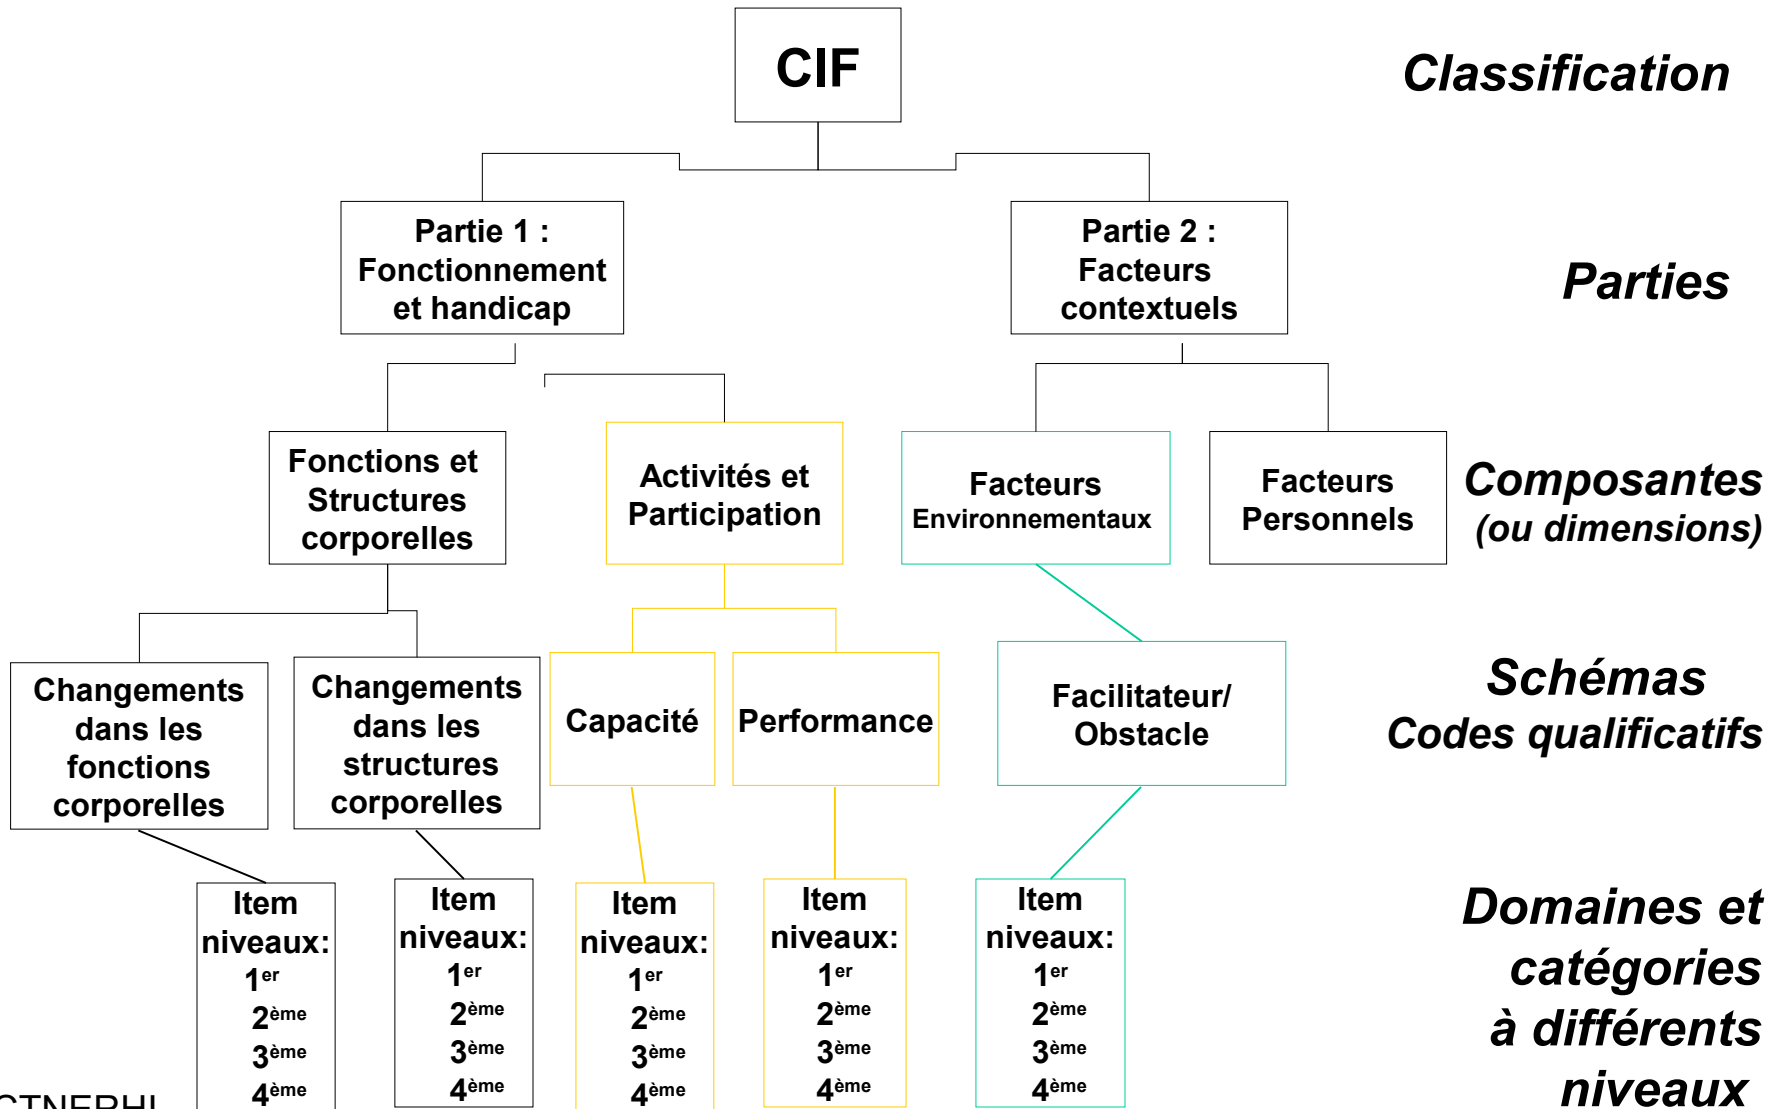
CIF

Classification

Partie 1 : Fonctionnement et handicap

Partie 2 : Facteurs contextuels

Parties

Fonctions et Structures corporelles

Activités et Participation

Facteurs Environnementaux

Facteurs Personnels

Composantes (ou dimensions)

Changements dans les fonctions corporelles

Changements dans les structures corporelles

Capacité

Performance

Facilitateur/ Obstacle

Schémas Codes qualificatifs

Item niveaux: $1^{er}$ $2^{ème}$ $3^{ème}$ $4^{ème}$

Item niveaux: $1^{er}$ $2^{ème}$ $3^{ème}$ $4^{ème}$

Item niveaux: $1^{er}$ $2^{ème}$ $3^{ème}$ $4^{ème}$

Item niveaux: $1^{er}$ $2^{ème}$ $3^{ème}$ $4^{ème}$

Item niveaux: $1^{er}$ $2^{ème}$ $3^{ème}$ $4^{ème}$

Domaines et catégories à différents niveaux

CTNERHI